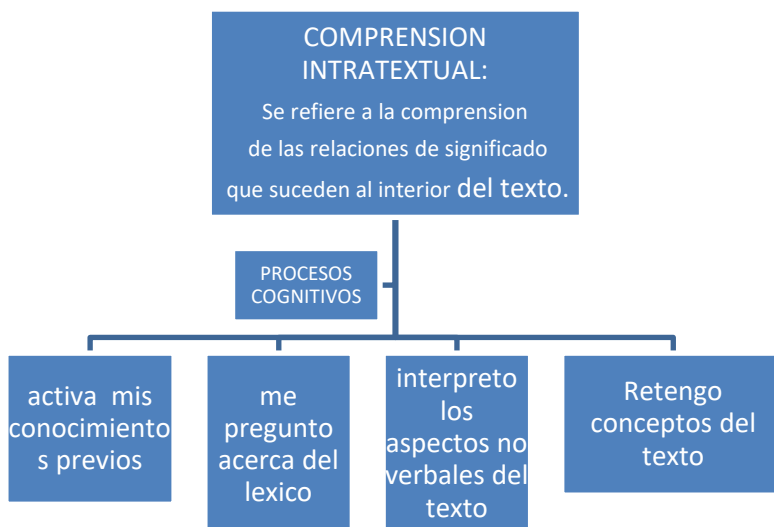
COMPRENSION INTRATEXTUAL:
Se refiere a la comprension de las relaciones de significado que suceden al interior del texto.

PROCESOS COGNITIVOS

activa mis conocimiento s previos

me pregunto acerca del lexico

interpreto los aspectos no verbales del texto

Retengo conceptos del texto